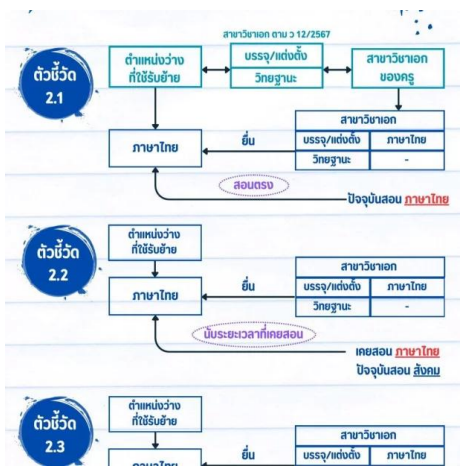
สาขาวิชาเอก ตาม ว 12/2567

ตัวชี้วัด 2.1

ตำแหน่งว่างที่ใช้รับย้าย

บรรจุ/แต่งตั้ง

วิทยฐานะ

สาขาวิชาเอกของครู

| สาขาวิชาเอก | |
|---|---|
| บรรจุ/แต่งตั้ง | ภาษาไทย |
| วิทยฐานะ | - |

ยื่น

ภาษาไทย

สอนตรง

ปัจจุบันสอน ภาษาไทย

ตัวชี้วัด 2.2

ตำแหน่งว่างที่ใช้รับย้าย

ภาษาไทย

ยื่น

| สาขาวิชาเอก | |
|---|---|
| บรรจุ/แต่งตั้ง | ภาษาไทย |
| วิทยฐานะ | - |

มีระยะเวลาที่เคยสอน

เคยสอน ภาษาไทย

ปัจจุบันสอน สังคม

ตัวชี้วัด 2.3

ตำแหน่งว่างที่ใช้รับย้าย

| สาขาวิชาเอก | |
|---|---|
| บรรจุ/แต่งตั้ง | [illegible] |

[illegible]